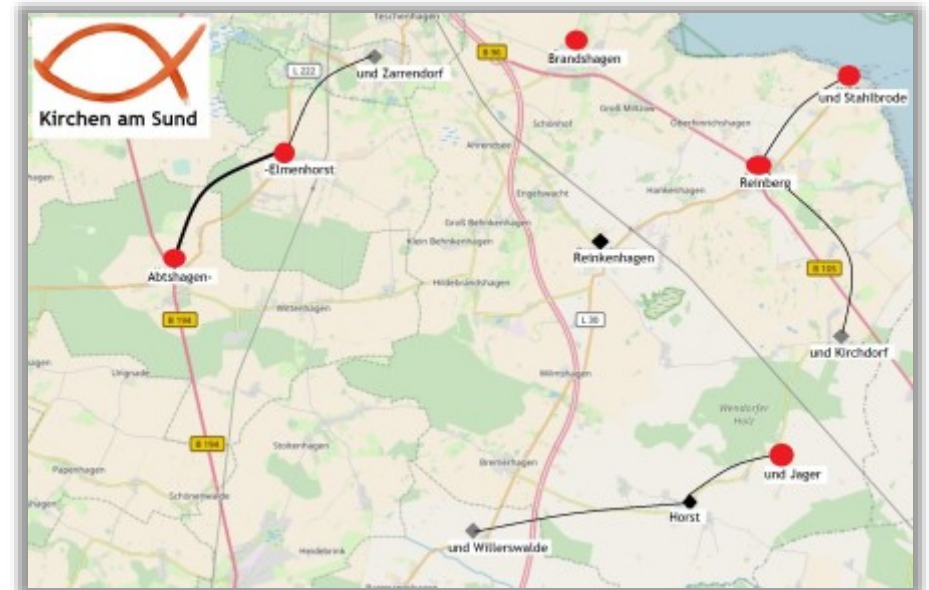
Kirchen am Sund

Teschenhagen

L 222

und Zarrendorf

B 96

Brandshagen

und Stahlbrode

Groß Miltzow

Schönhof

Oberhinrichshagen

-Elmenhorst

Ahrendsee

Reinberg

Engelswacht

Hankenhagen

Groß Behnkenhagen

Klein Behnkenhagen

Reinkenhagen

Abtshagen-

Hildebrandshagen

B 105

L 30

Wittenhagen

B 194

und Kirchdorf

Wilmshagen

Wendorfer Holz

B 194

Stokenhagen

und Jager

Papenhagen

Bremerhagen

Horst

Schönenwalde

und Willerswalde

Heidebrink